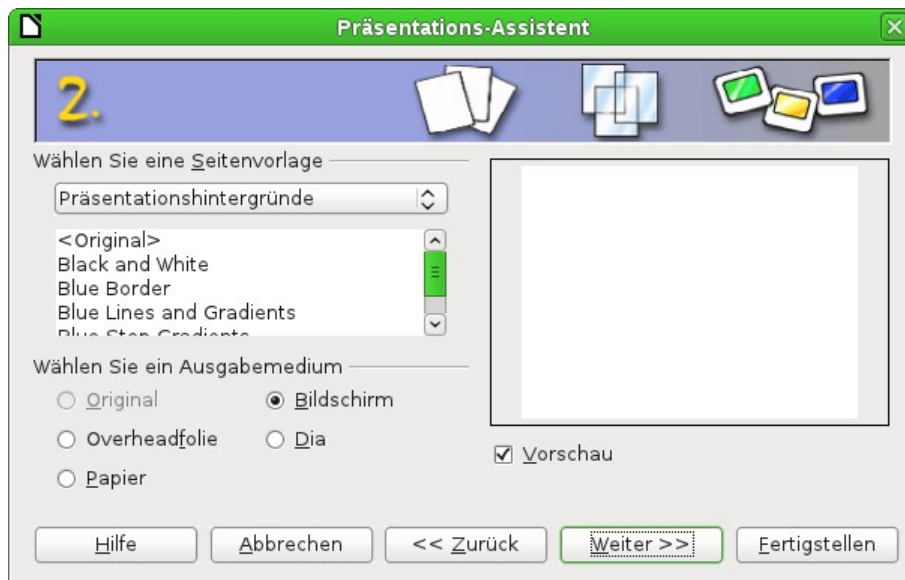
Präsentations-Assistent

2.

Wählen Sie eine Seitenvorlage

Präsentationshintergründe

<Original>
Black and White
Blue Border
Blue Lines and Gradients
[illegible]

Wählen Sie ein Ausgabemedium

Original
Bildschirm
Overheadfolie
Dia
Papier

Vorschau

Hilfe
Abbrechen
<< Zurück
Weiter >>
Fertigstellen